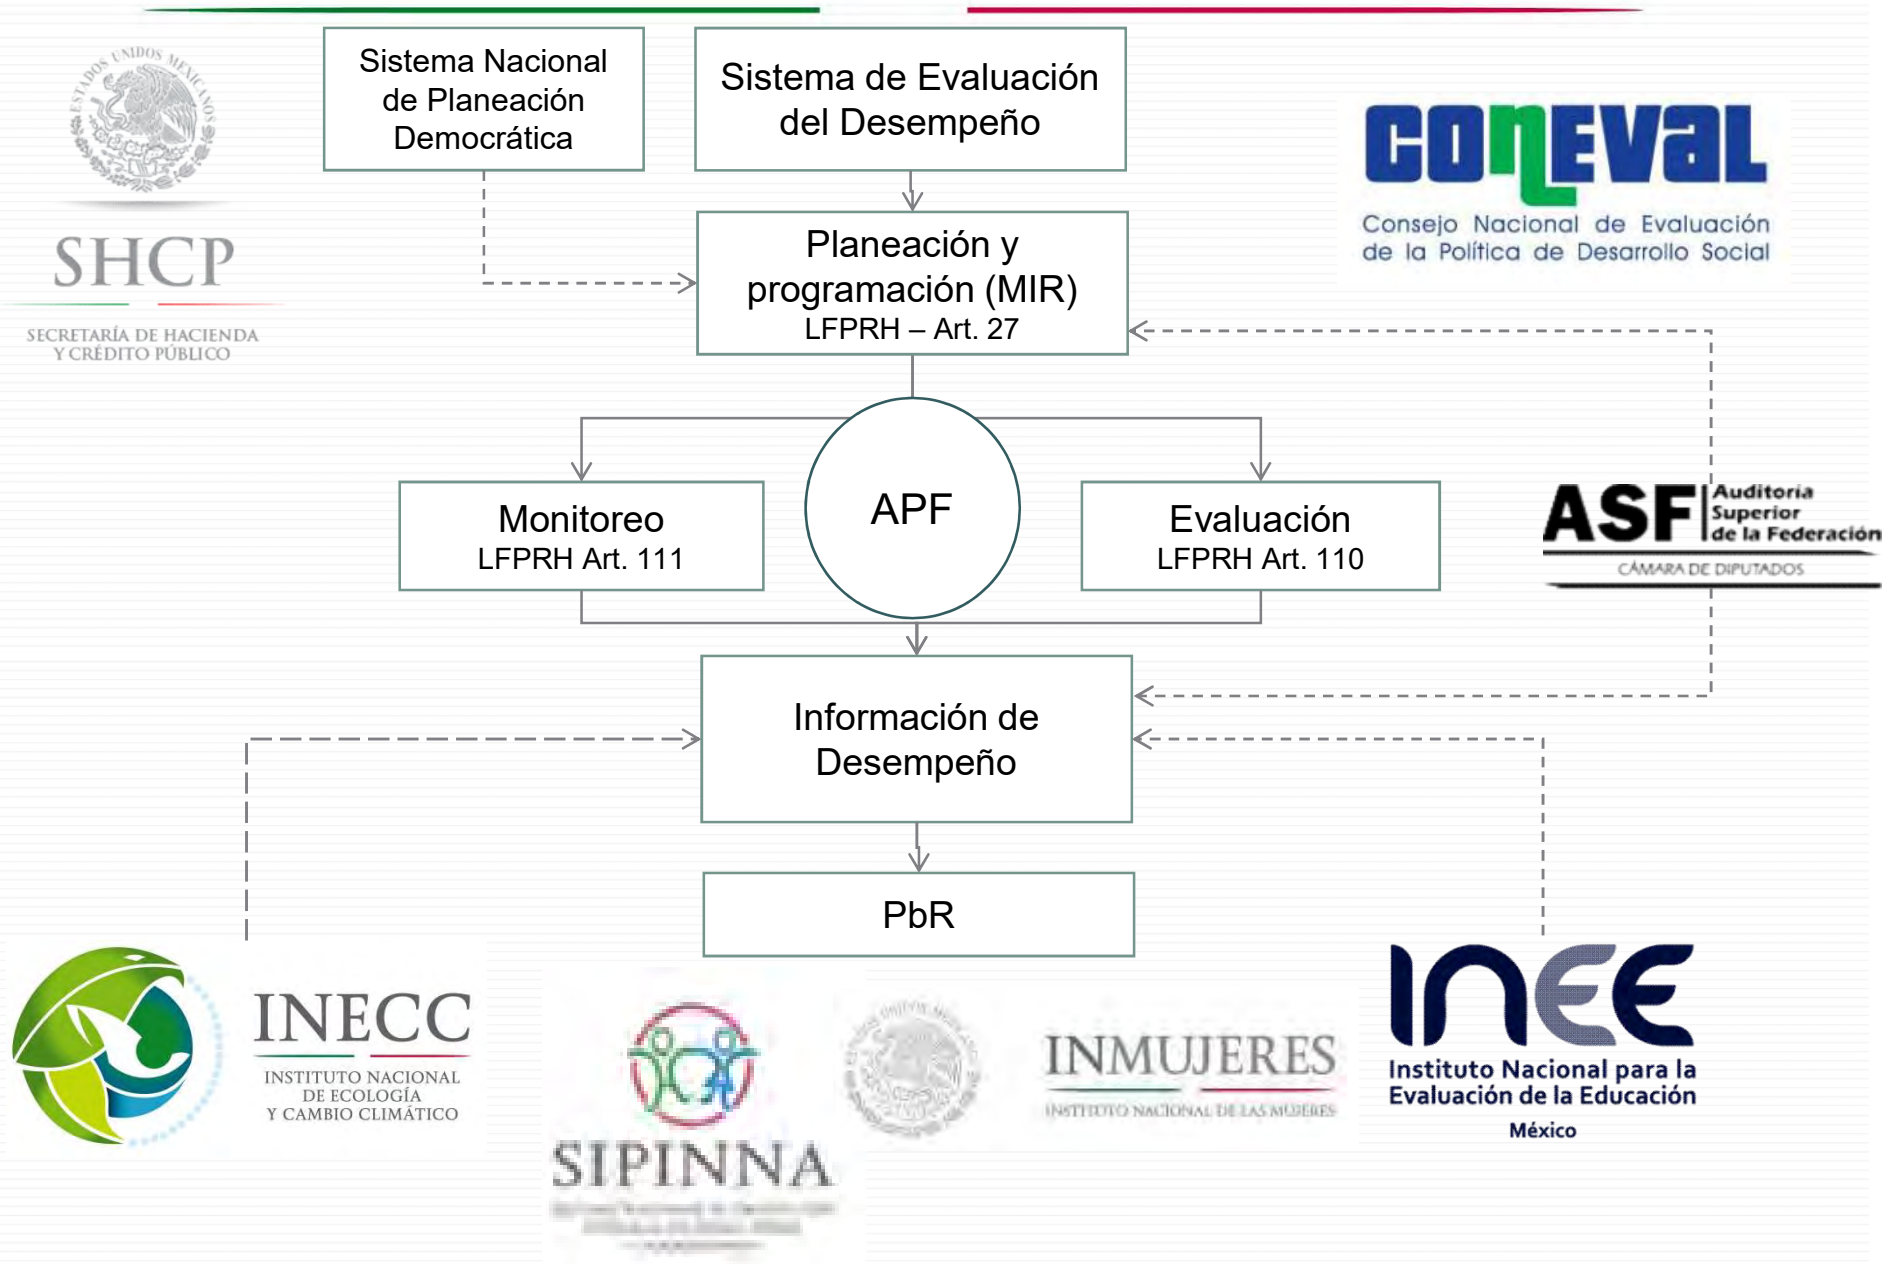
ESTADOS UNIDOS MEXICANOS

SHCP

SECRETARÍA DE HACIENDA Y CRÉDITO PÚBLICO

Sistema Nacional de Planeación Democrática

Sistema de Evaluación del Desempeño

CONEVAL

Consejo Nacional de Evaluación de la Política de Desarrollo Social

Planeación y programación (MIR)
LFPRH – Art. 27

Monitoreo
LFPRH Art. 111

APF

Evaluación
LFPRH Art. 110

ASF Auditoría Superior de la Federación

CÁMARA DE DIPUTADOS

Información de Desempeño

PbR

INECC

INSTITUTO NACIONAL DE ECOLOGÍA Y CAMBIO CLIMÁTICO

SIPINNA

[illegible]

INMUJERES

INSTITUTO NACIONAL DE LAS MUJERES

INEE

Instituto Nacional para la Evaluación de la Educación

México